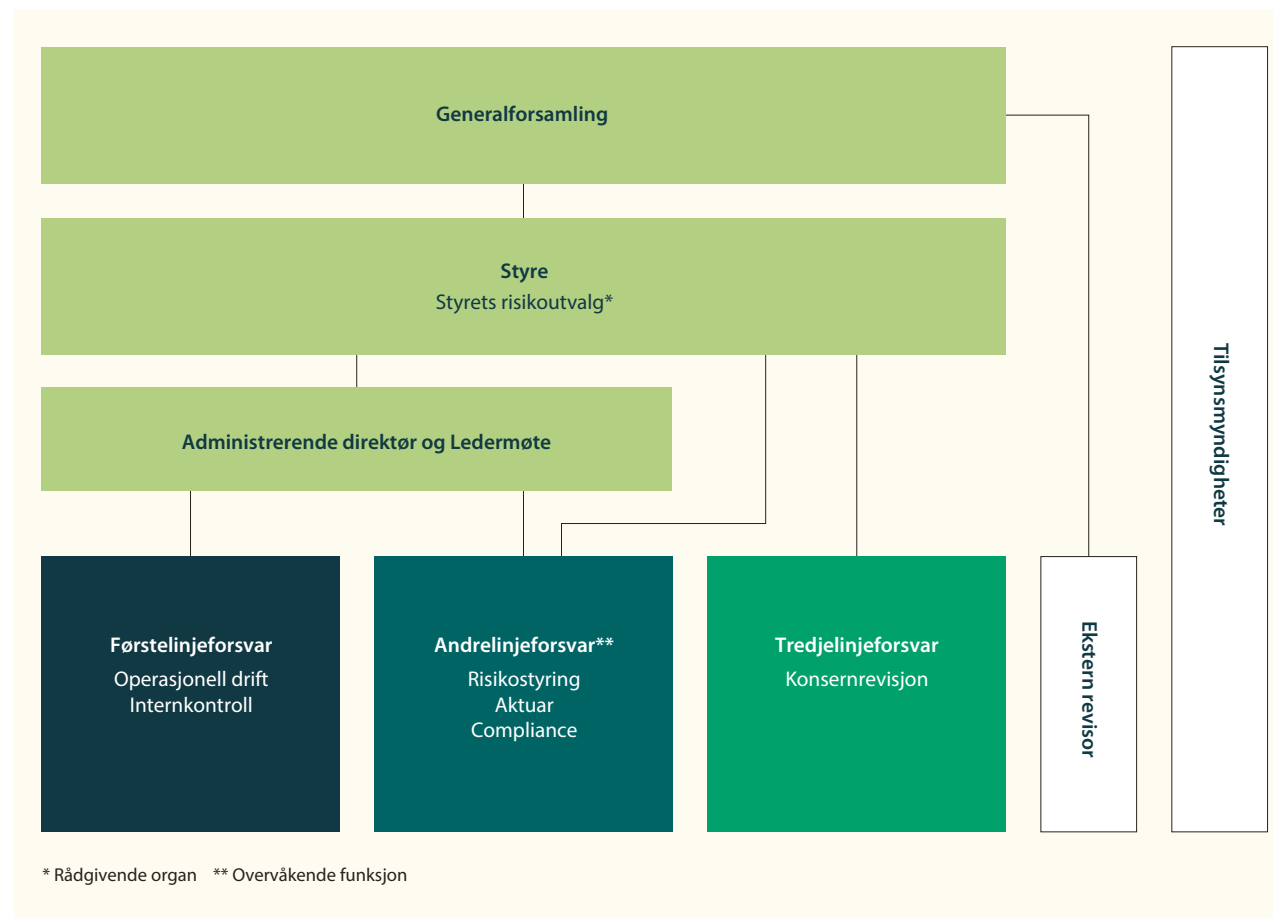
Generalforsamling

Styre
Styrets risikoutvalg*

Administrerende direktør og Ledermøte

Førstelinjeforsvar
Operasjonell drift
Internkontroll

Andrelinjeforsvar**
Risikostyring
Aktuar
Compliance

Tredjelinjeforsvar
Konsernrevisjon

Ekstern revisor

Tilsynsmyndigheter

* Rådgivende organ ** Overvåkende funksjon